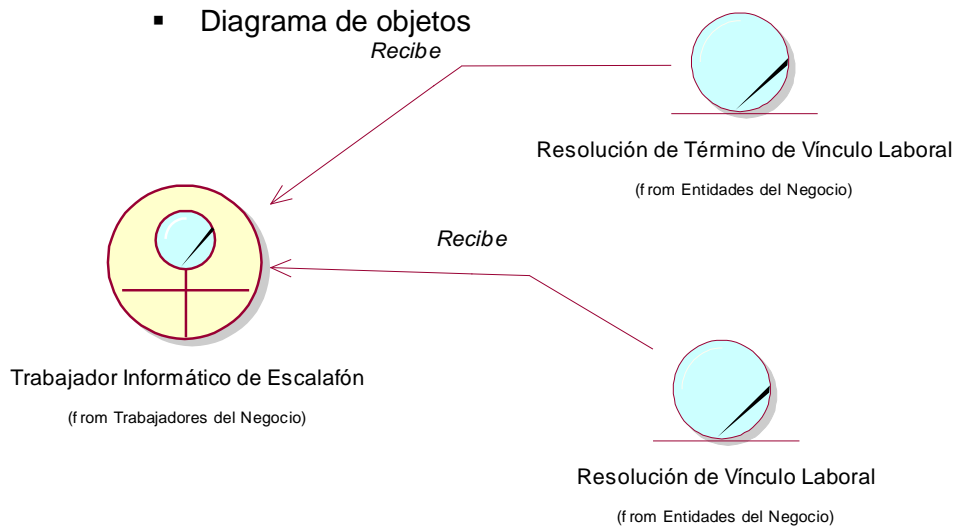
▪ Diagrama de objetos

Recibe

Resolución de Término de Vínculo Laboral

(from Entidades del Negocio)

Recibe

Trabajador Informático de Escalafón

(from Trabajadores del Negocio)

Resolución de Vínculo Laboral

(from Entidades del Negocio)